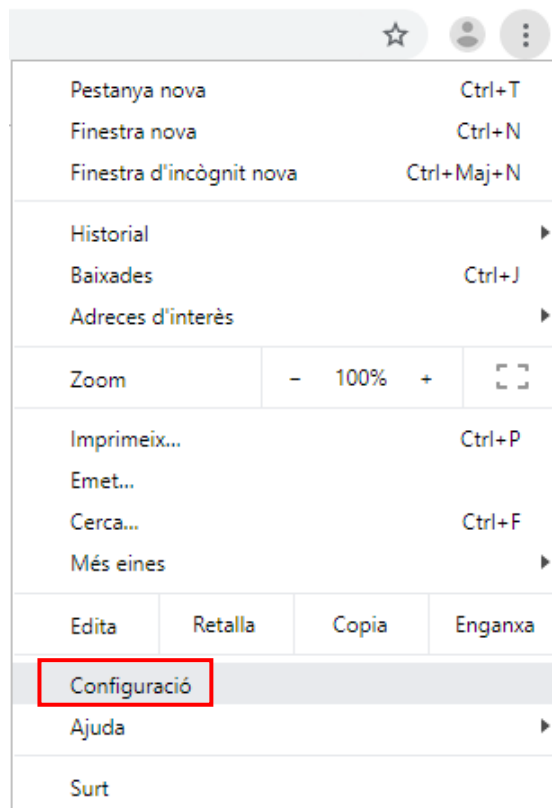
Pestanya nova Ctrl+T
Finestra nova Ctrl+N
Finestra d'incògnit nova Ctrl+Maj+N

Historial
Baixades Ctrl+J
Adreces d'interès

Zoom − 100% +

Imprimeix... Ctrl+P
Emet...
Cerca... Ctrl+F
Més eines

Edita Retalla Copia Enganxa

Configuració
Ajuda

Surt